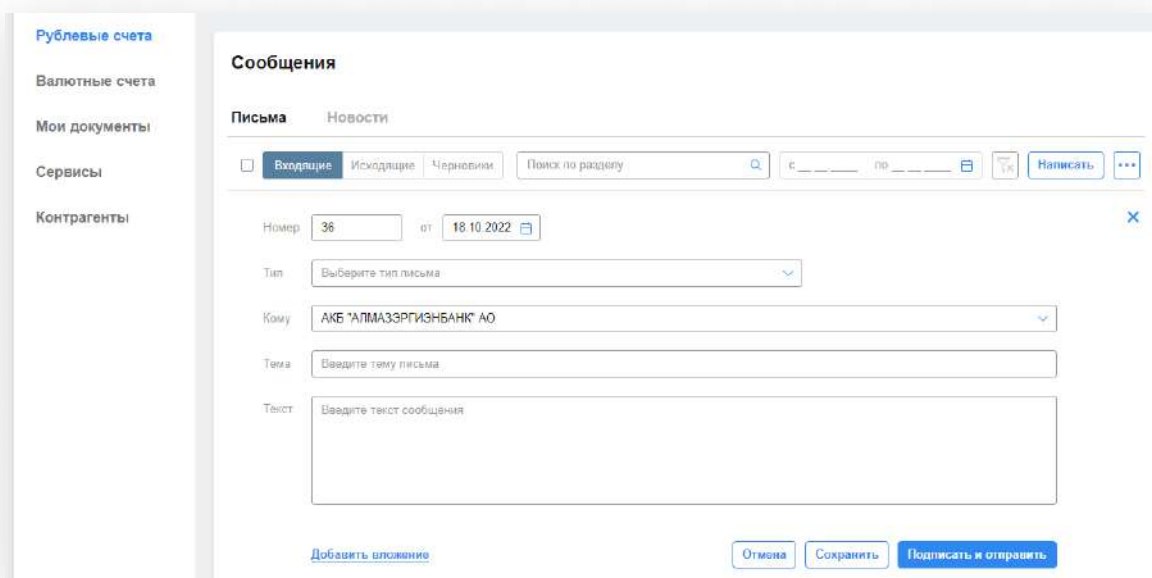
Рублевые счета
Валютные счета
Мои документы
Сервисы
Контрагенты

Сообщения

Письма Новости

Входящие Исходящие Черновики Поиск по разделу с __.__.____ по __.__.____ Написать ···

Номер 36 от 18.10.2022

Тип Выберите тип письма

Кому АКБ "АЛМАЗЭРГИЭНБАНК" АО

Тема Введите тему письма

Текст Введите текст сообщения

Добавить вложение

Отмена Сохранить Подписать и отправить